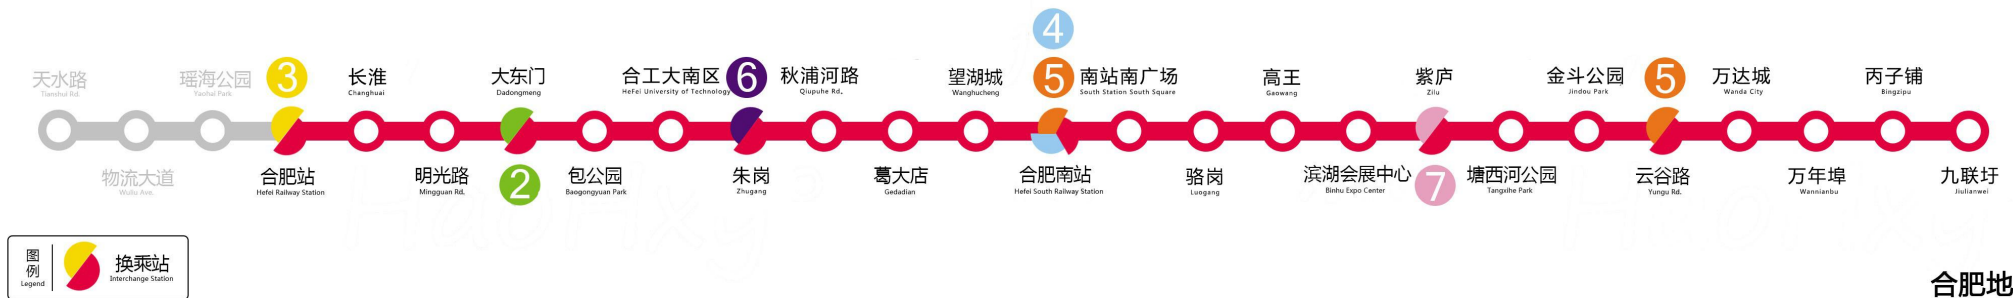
天水路
Tianshui Rd.

瑶海公园
Yaohai Park

3

长淮
Changhuai

大东门
Dadongmeng

合工大南区
HeFei University of Technology

6

秋浦河路
Qiupuhe Rd.

望湖城
Wanghucheng

4

5

南站南广场
South Station South Square

高王
Gaowang

紫庐
Zilu

金斗公园
Jindou Park

5

万达城
Wanda City

丙子铺
Bingzipu

物流大道
Wuliu Ave.

合肥站
Hefei Railway Station

明光路
Mingguan Rd.

2

包公园
Baogongyuan Park

朱岗
Zhugang

葛大店
Gedadian

合肥南站
Hefei South Railway Station

骆岗
Luogang

滨湖会展中心
Binhu Expo Center

7

塘西河公园
Tangxihe Park

云谷路
Yungu Rd.

万年埠
Wannianbu

九联圩
Jiulianwei

图例
Legend

换乘站
Interchange Station

合肥地